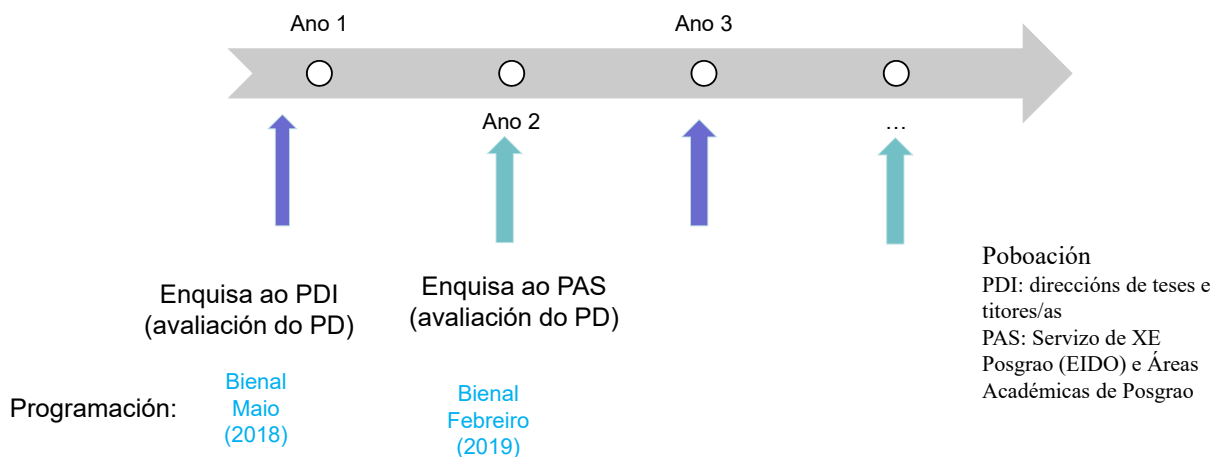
Ano 1

Ano 3

Ano 2

…

Enquisa ao PDI
(avaliación do PD)

Enquisa ao PAS
(avaliación do PD)

Poboación
PDI: direccións de teses e titores/as
PAS: Servizo de XE Posgrao (EIDO) e Áreas Académicas de Posgrao

Programación:

Bienal
Maio
(2018)

Bienal
Febreiro
(2019)